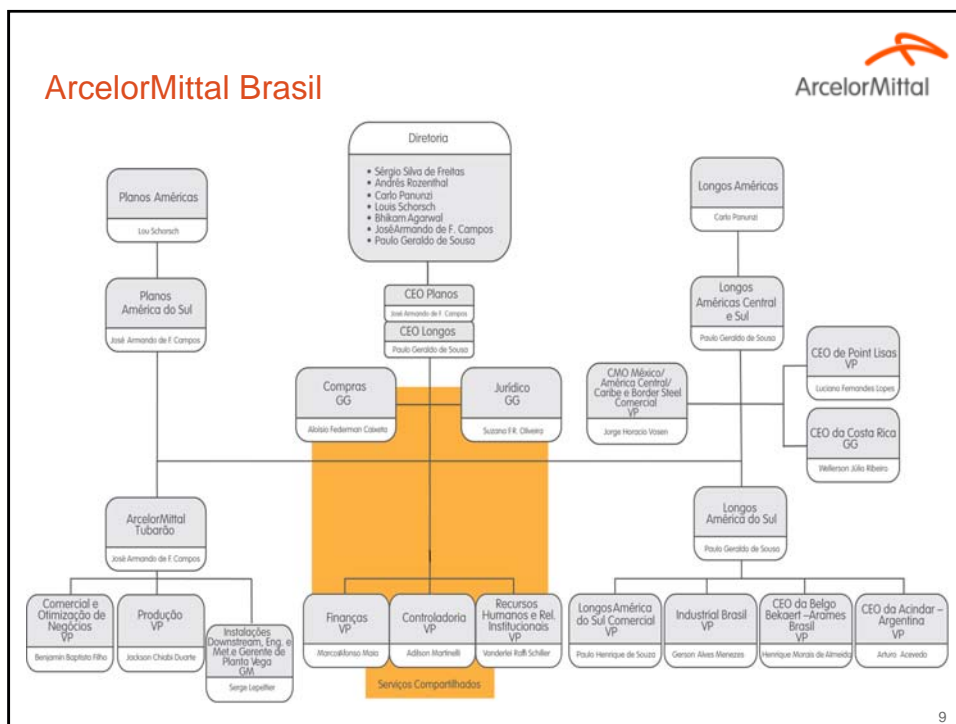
ArcelorMittal Brasil

ArcelorMittal

Diretoria

• Sérgio Silva de Freitas
• Andrés Rozenthal
• Carlo Panunzi
• Louis Schorsch
• Bhikam Agarwal
• JoséArmando de F. Campos
• Paulo Geraldo de Sousa

Planos Américas

Lou Schorsch

Longos Américas

Carlo Panunzi

Planos América do Sul

José Armando de F. Campos

CEO Planos

José Armando de F. Campos

CEO Longos

Paulo Geraldo de Sousa

Longos Américas Central e Sul

Paulo Geraldo de Sousa

CEO de Point Lisas VP

Luciano Fernandes Lopes

CMO México/ América Central/ Caribe e Border Steel Comercial VP

Jorge Horacio Vosen

Compras GG

Aloisio Federman Caixeta

Jurídico GG

Suzana F.R. Oliveira

CEO da Costa Rica GG

Wellerson Júlio Ribeiro

ArcelorMittal Tubarão

José Armando de F. Campos

Longos América do Sul

Paulo Geraldo de Sousa

Comercial e Otimização de Negócios VP

Benjamin Baptista Filho

Produção VP

Jackson Chiabi Duarte

Instalações Downstream, Eng. e Met.e Gerente de Planta Vega GM

Serge Lepeltier

Finanças VP

MarcoAfonso Maia

Controladoria VP

Adilson Martinelli

Recursos Humanos e Rel. Institucionais VP

Vanderlei Raffi Schiller

Serviços Compartilhados

Longos América do Sul Comercial VP

Paulo Henrique de Souza

Industrial Brasil VP

Gerson Alves Menezes

CEO da Belgo Bekaert –Arames Brasil VP

Henrique Morais de Almeida

CEO da Acindar – Argentina VP

Arturo Acevedo

9